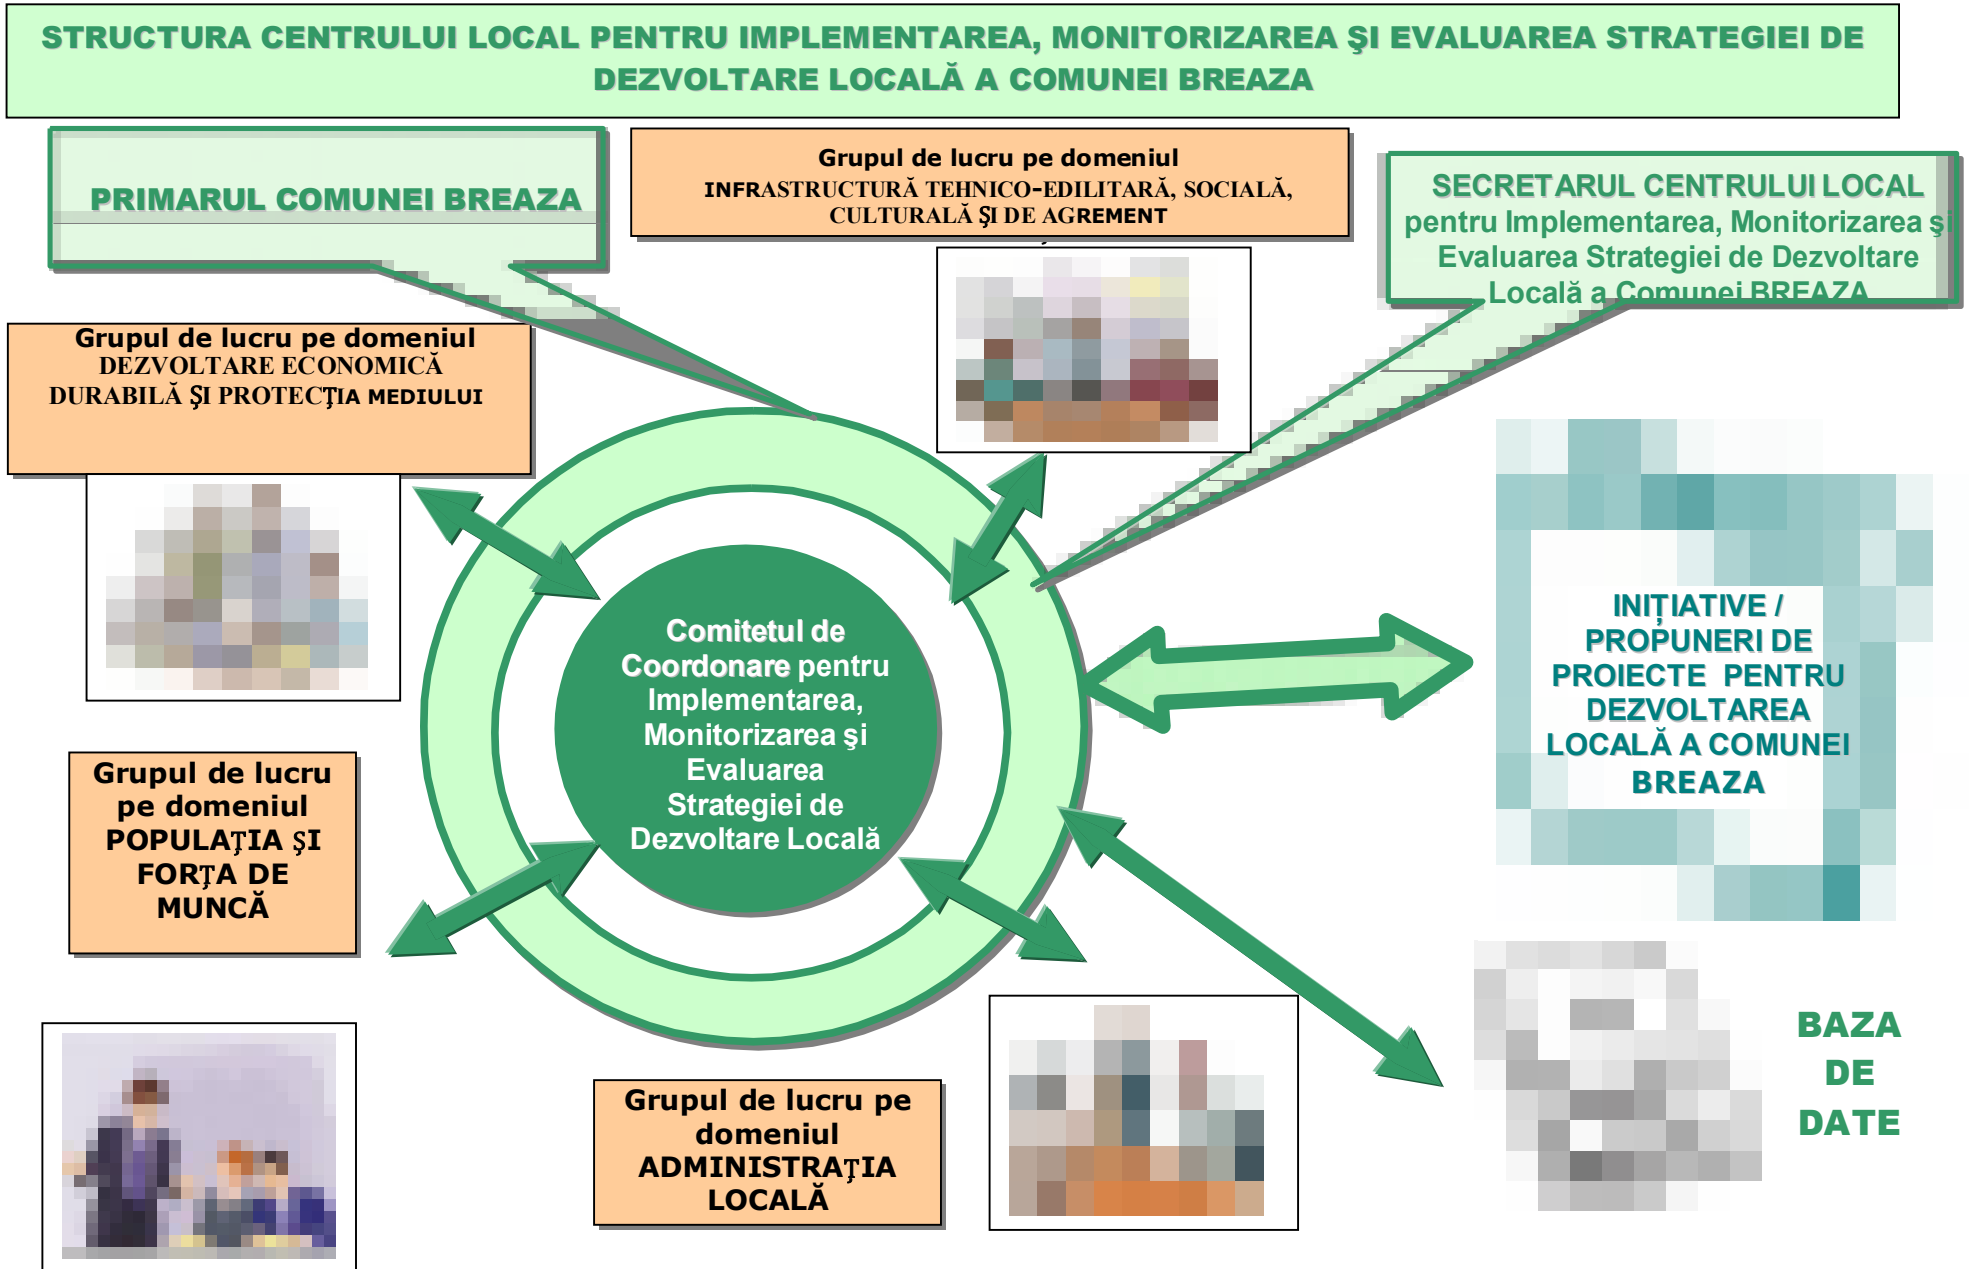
STRUCTURA CENTRULUI LOCAL PENTRU IMPLEMENTAREA, MONITORIZAREA ŞI EVALUAREA STRATEGIEI DE DEZVOLTARE LOCALĂ A COMUNEI BREAZA

PRIMARUL COMUNEI BREAZA

Grupul de lucru pe domeniul INFRASTRUCTURĂ TEHNICO-EDILITARĂ, SOCIALĂ, CULTURALĂ ŞI DE AGREMENT

SECRETARUL CENTRULUI LOCAL pentru Implementarea, Monitorizarea şi Evaluarea Strategiei de Dezvoltare Locală a Comunei BREAZA

Grupul de lucru pe domeniul DEZVOLTARE ECONOMICĂ DURABILĂ ŞI PROTECŢIA MEDIULUI

Comitetul de Coordonare pentru Implementarea, Monitorizarea şi Evaluarea Strategiei de Dezvoltare Locală

INIŢIATIVE / PROPUNERI DE PROIECTE PENTRU DEZVOLTAREA LOCALĂ A COMUNEI BREAZA

Grupul de lucru pe domeniul POPULAŢIA ŞI FORŢA DE MUNCĂ

Grupul de lucru pe domeniul ADMINISTRAŢIA LOCALĂ

BAZA DE DATE